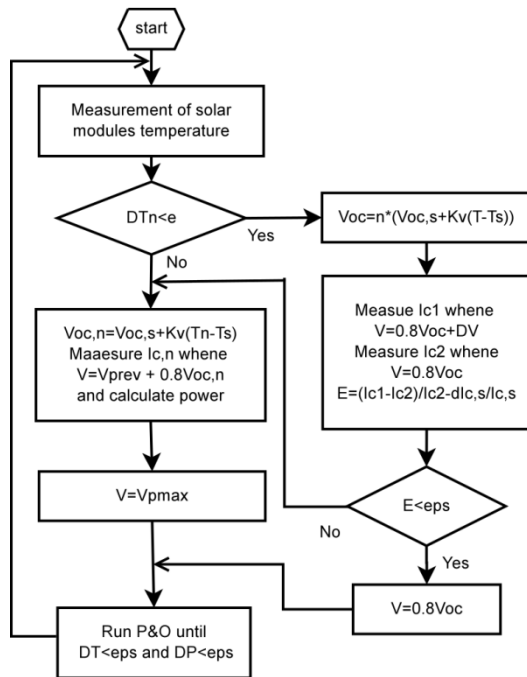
start

Measurement of solar modules temperature

DTn<e

Yes

Voc=n*(Voc,s+Kv(T-Ts))

No

Voc,n=Voc,s+Kv(Tn-Ts)
Maaesure Ic,n whene
V=Vprev + 0.8Voc,n
and calculate power

Measue Ic1 whene
V=0.8Voc+DV
Measure Ic2 whene
V=0.8Voc
E=(Ic1-Ic2)/Ic2-dIc,s/Ic,s

V=Vpmax

E<eps

No

Yes

V=0.8Voc

Run P&O until
DT<eps and DP<eps